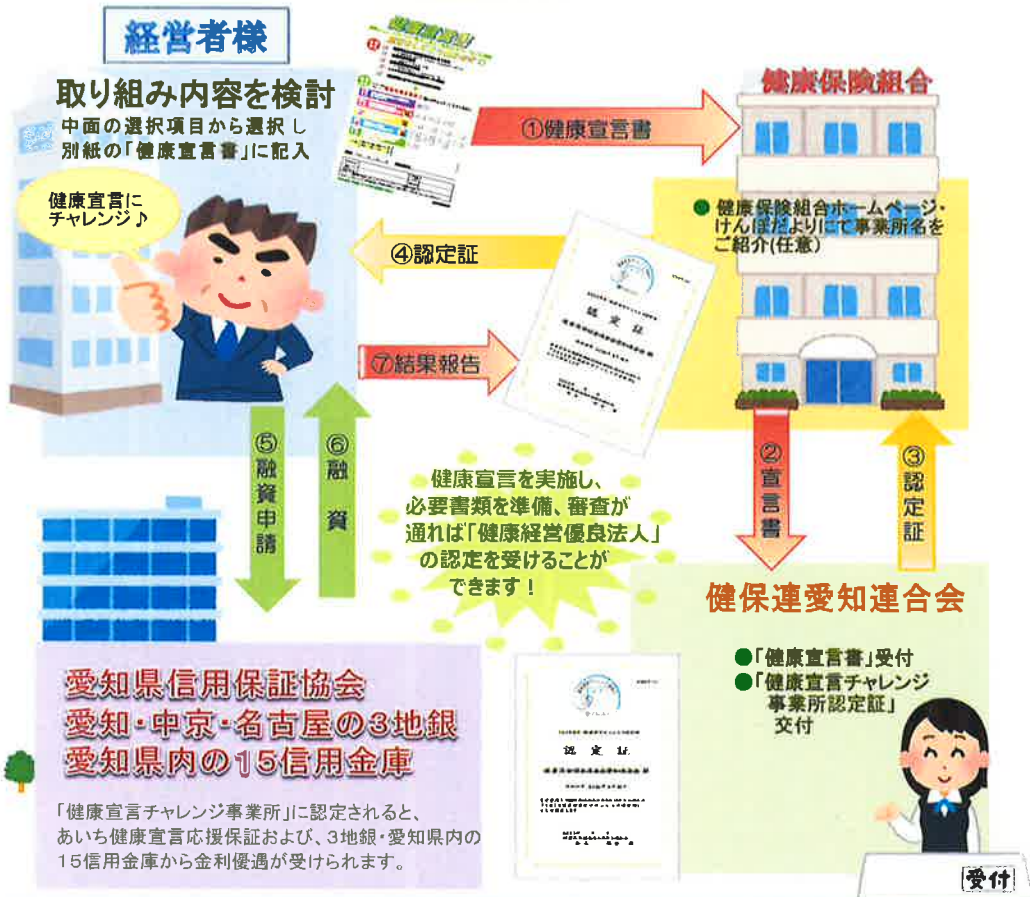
経営者様

取り組み内容を検討
中面の選択項目から選択し
別紙の「健康宣言書」に記入

健康宣言に
チャレンジ♪

①健康宣言書

健康保険組合

● 健康保険組合ホームページ・けんぽだよりにて事業所名をご紹介(任意)

④認定証

認定証

⑦結果報告

⑤融資申請

⑥融資

健康宣言を実施し、
必要書類を準備、審査が
通れば「健康経営優良法人」
の認定を受けることが
できます！

②宣言書

③認定証

健保連愛知連合会

●「健康宣言書」受付
●「健康宣言チャレンジ事業所認定証」交付

愛知県信用保証協会
愛知・中京・名古屋の３地銀
愛知県内の１５信用金庫

「健康宣言チャレンジ事業所」に認定されると、
あいち健康宣言応援保証および、３地銀・愛知県内の
１５信用金庫から金利優遇が受けられます。

認定証

受付